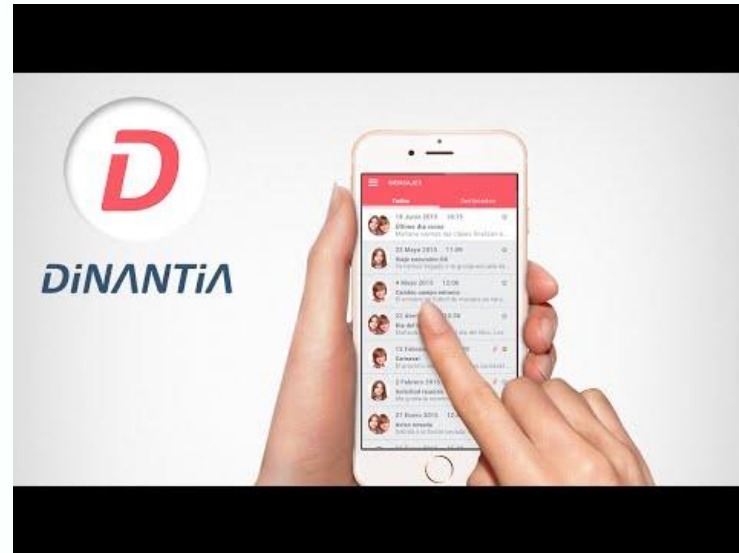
D

DiNANTiA

MENSAJES

Todos

Destacados

19 Junio 2015 10:15
Último día curso
Mañana vamos las clases finalizan a...

22 Mayo 2015 11:09
Viaje excursión 6ºA
Ya hemos llegado y lo grupo está bien...

4 Mayo 2015 12:08
Cambio campo externo
El entreno de fútbol de mañana se...

22 Abril 2015 10:56
Día del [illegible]

13 Febrero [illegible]
Carnaval
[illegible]

2 Febrero 2015
Solicitud reunión
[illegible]

27 Enero 2015 12:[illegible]
Aviso emoda
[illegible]